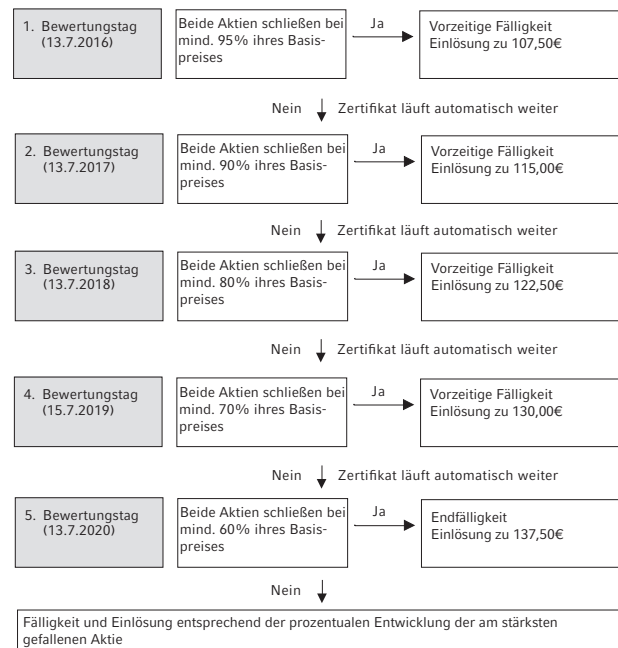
1. Bewertungstag (13.7.2016)

Beide Aktien schließen bei mind. 95% ihres Basispreises

Ja

Vorzeitige Fälligkeit Einlösung zu 107,50€

Nein

Zertifikat läuft automatisch weiter

2. Bewertungstag (13.7.2017)

Beide Aktien schließen bei mind. 90% ihres Basispreises

Ja

Vorzeitige Fälligkeit Einlösung zu 115,00€

Nein

Zertifikat läuft automatisch weiter

3. Bewertungstag (13.7.2018)

Beide Aktien schließen bei mind. 80% ihres Basispreises

Ja

Vorzeitige Fälligkeit Einlösung zu 122,50€

Nein

Zertifikat läuft automatisch weiter

4. Bewertungstag (15.7.2019)

Beide Aktien schließen bei mind. 70% ihres Basispreises

Ja

Vorzeitige Fälligkeit Einlösung zu 130,00€

Nein

Zertifikat läuft automatisch weiter

5. Bewertungstag (13.7.2020)

Beide Aktien schließen bei mind. 60% ihres Basispreises

Ja

Endfälligkeit Einlösung zu 137,50€

Nein

Fälligkeit und Einlösung entsprechend der prozentualen Entwicklung der am stärksten gefallenen Aktie